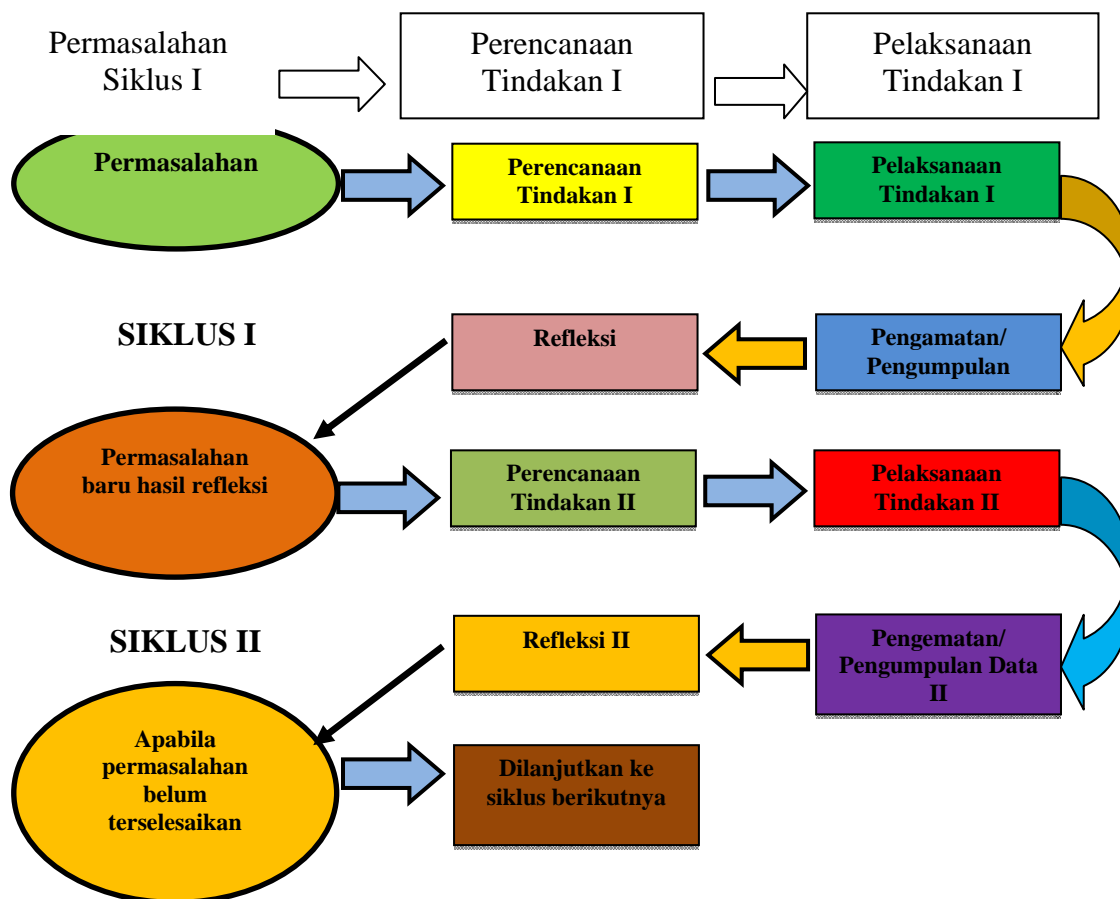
Permasalahan Siklus I

Perencanaan Tindakan I

Pelaksanaan Tindakan I

Permasalahan

Perencanaan Tindakan I

Pelaksanaan Tindakan I

SIKLUS I

Refleksi

Pengamatan/ Pengumpulan

Permasalahan baru hasil refleksi

Perencanaan Tindakan II

Pelaksanaan Tindakan II

SIKLUS II

Refleksi II

Pengematan/ Pengumpulan Data II

Apabila permasalahan belum terselesaikan

Dilanjutkan ke siklus berikutnya